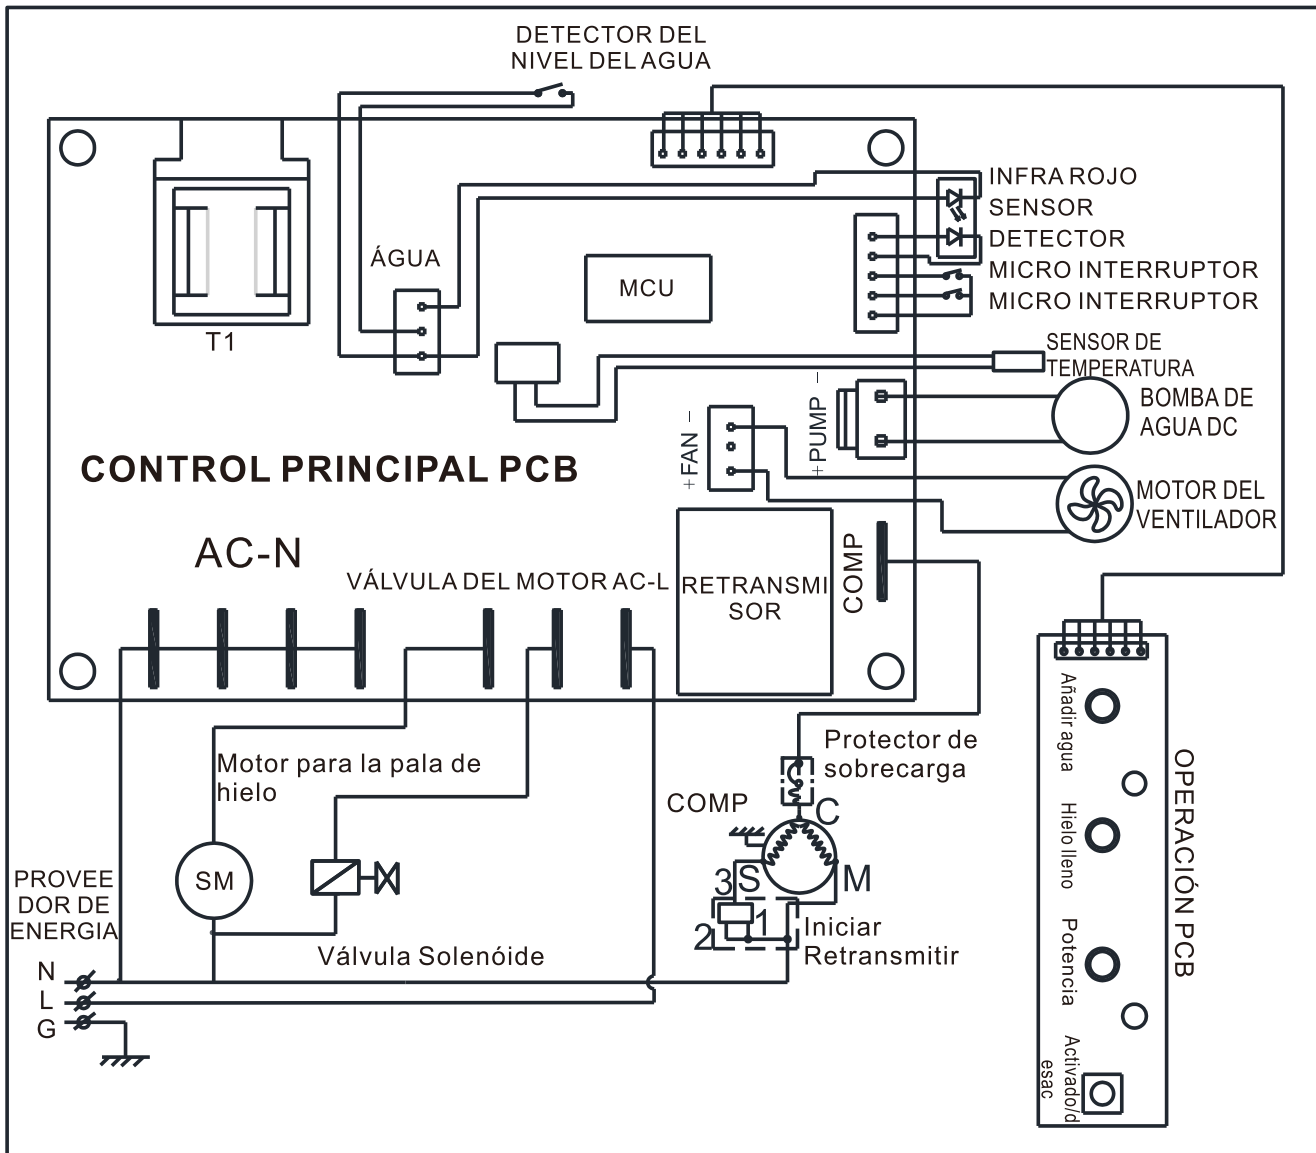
DETECTOR DEL NIVEL DEL AGUA

INFRA ROJO
SENSOR
DETECTOR
MICRO INTERRUPTOR
MICRO INTERRUPTOR

ÁGUA

MCU

T1

SENSOR DE TEMPERATURA

BOMBA DE AGUA DC

– PUMP +

– FAN +

CONTROL PRINCIPAL PCB

MOTOR DEL VENTILADOR

AC-N

VÁLVULA DEL MOTOR AC-L

RETRANSMISOR

COMP

Protector de sobrecarga

Motor para la pala de hielo

COMP

C

SM

3 S

M

2

1

Iniciar Retransmitir

PROVEEDOR DE ENERGIA

Válvula Solenóide

N
L
G

Añadir agua
Hielo lleno
Potencia
Activado/desac

OPERACIÓN PCB